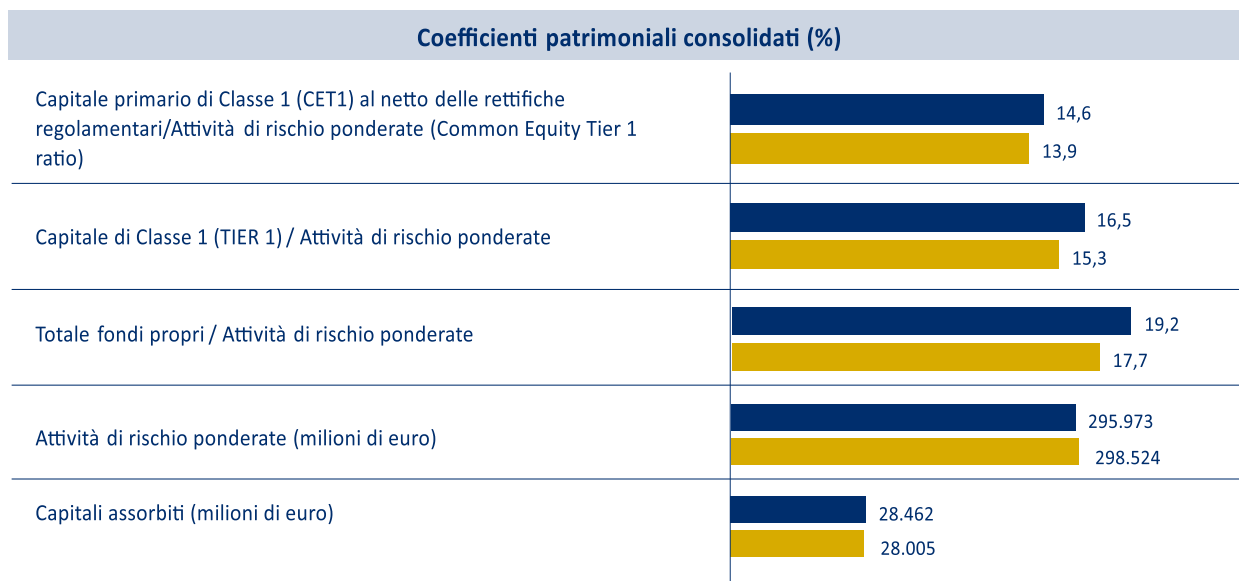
Coefficienti patrimoniali consolidati (%)

Capitale primario di Classe 1 (CET1) al netto delle rettifiche regolamentari/Attività di rischio ponderate (Common Equity Tier 1 ratio)

14,6

13,9

Capitale di Classe 1 (TIER 1) / Attività di rischio ponderate

16,5

15,3

Totale fondi propri / Attività di rischio ponderate

19,2

17,7

Attività di rischio ponderate (milioni di euro)

295.973

298.524

Capitali assorbiti (milioni di euro)

28.462

28.005